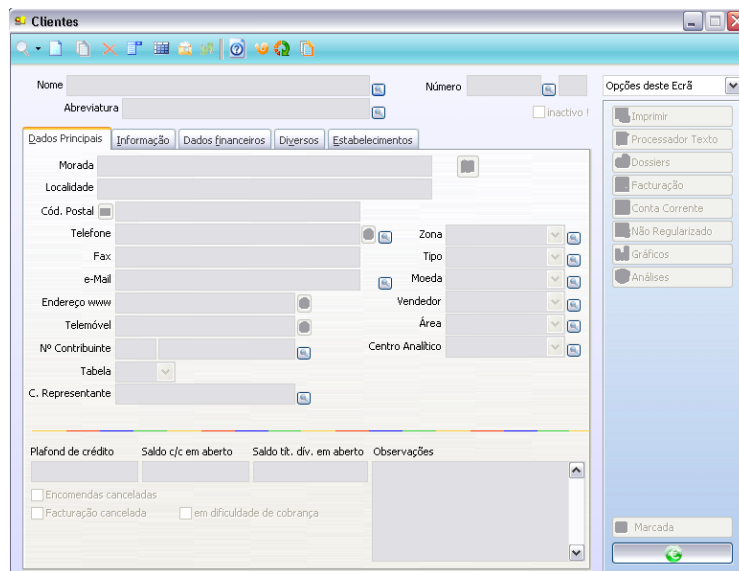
Clientes

Nome

Número

Abreviatura

inactivo !

Opções deste Ecrã

Dados Principais | Informação | Dados financeiros | Diversos | Estabelecimentos

Morada

Localidade

Cód. Postal

Telefone

Zona

Fax

Tipo

e-Mail

Moeda

Endereço www

Vendedor

Telemóvel

Área

Nº Contribuinte

Centro Analítico

Tabela

C. Representante

Plafond de crédito

Saldo c/c em aberto

Saldo tit. dív. em aberto

Observações

Encomendas canceladas

Facturação cancelada

em dificuldade de cobrança

Imprimir

Processador Texto

Dossiers

Facturação

Conta Corrente

Não Regularizado

Gráficos

Análises

Marcada